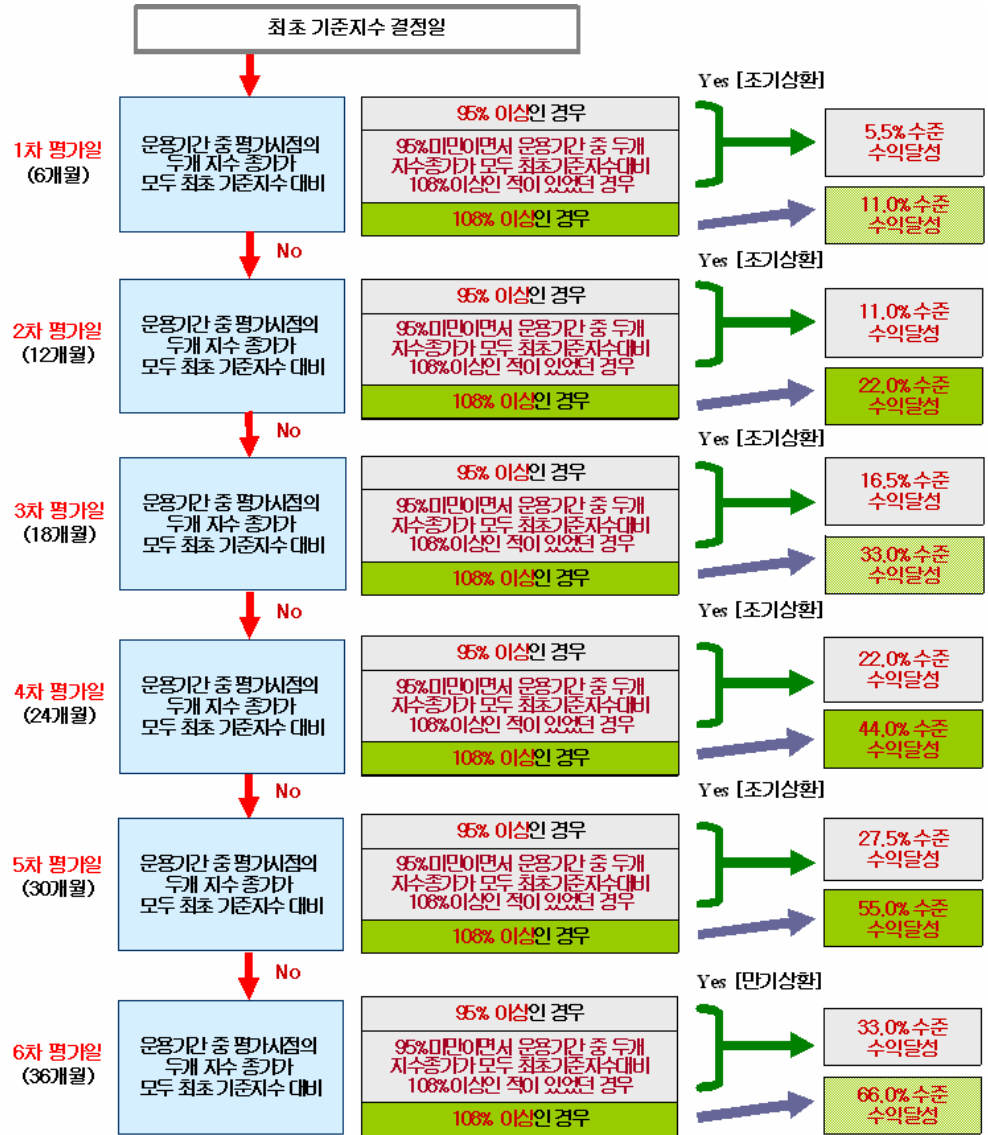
최초 기준지수 결정일

1차 평가일
(6개월)

운용기간 중 평가시점의 두개 지수 종가가 모두 최초 기준지수 대비

95% 이상인 경우

95%미만이면서 운용기간 중 두개 지수종가가 모두 최초기준지수대비 108%이상인 적이 있었던 경우

108% 이상인 경우

Yes [조기상환]

5.5% 수준 수익달성

11.0% 수준 수익달성

No

2차 평가일
(12개월)

운용기간 중 평가시점의 두개 지수 종가가 모두 최초 기준지수 대비

95% 이상인 경우

95%미만이면서 운용기간 중 두개 지수종가가 모두 최초기준지수대비 108%이상인 적이 있었던 경우

108% 이상인 경우

Yes [조기상환]

11.0% 수준 수익달성

22.0% 수준 수익달성

No

3차 평가일
(18개월)

운용기간 중 평가시점의 두개 지수 종가가 모두 최초 기준지수 대비

95% 이상인 경우

95%미만이면서 운용기간 중 두개 지수종가가 모두 최초기준지수대비 108%이상인 적이 있었던 경우

108% 이상인 경우

Yes [조기상환]

16.5% 수준 수익달성

33.0% 수준 수익달성

No

4차 평가일
(24개월)

운용기간 중 평가시점의 두개 지수 종가가 모두 최초 기준지수 대비

95% 이상인 경우

95%미만이면서 운용기간 중 두개 지수종가가 모두 최초기준지수대비 108%이상인 적이 있었던 경우

108% 이상인 경우

Yes [조기상환]

22.0% 수준 수익달성

44.0% 수준 수익달성

No

5차 평가일
(30개월)

운용기간 중 평가시점의 두개 지수 종가가 모두 최초 기준지수 대비

95% 이상인 경우

95%미만이면서 운용기간 중 두개 지수종가가 모두 최초기준지수대비 108%이상인 적이 있었던 경우

108% 이상인 경우

Yes [조기상환]

27.5% 수준 수익달성

55.0% 수준 수익달성

No

6차 평가일
(36개월)

운용기간 중 평가시점의 두개 지수 종가가 모두 최초 기준지수 대비

95% 이상인 경우

95%미만이면서 운용기간 중 두개 지수종가가 모두 최초기준지수대비 108%이상인 적이 있었던 경우

108% 이상인 경우

Yes [만기상환]

33.0% 수준 수익달성

66.0% 수준 수익달성